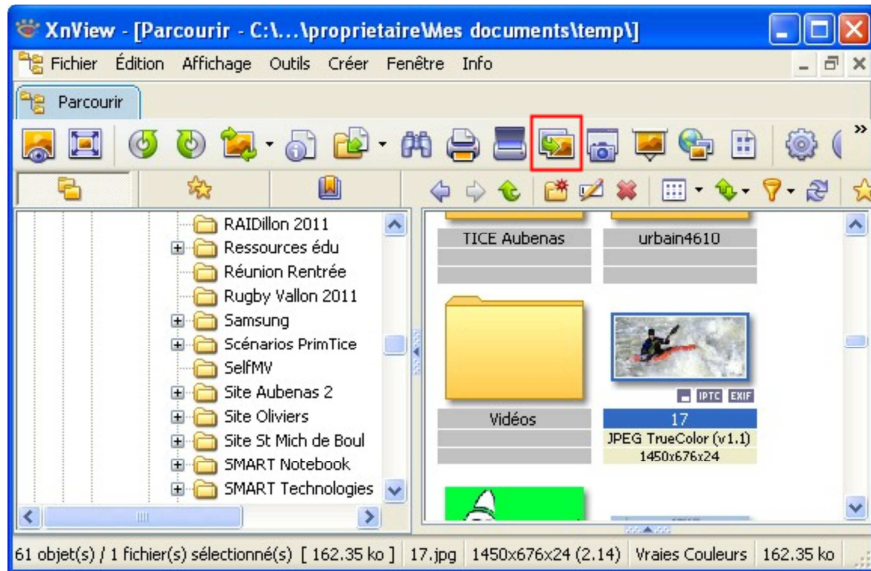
XnView - [Parcourir - C:\...\proprietaire\Mes documents\temp\]

Fichier Édition Affichage Outils Créer Fenêtre Info

Parcourir

RAIDillon 2011
Ressources édu
Réunion Rentrée
Rugby Vallon 2011
Samsung
Scénarios PrimTice
SelfMV
Site Aubenas 2
Site Oliviers
Site St Mich de Boul
SMART Notebook
SMART Technologies

TICE Aubenas
urbain4610
Vidéos
IPTC EXIF
17
JPEG TrueColor (v1.1)
1450x676x24

61 objet(s) / 1 fichier(s) sélectionné(s) [ 162.35 ko ] 17.jpg 1450x676x24 (2.14) Vraies Couleurs 162.35 ko